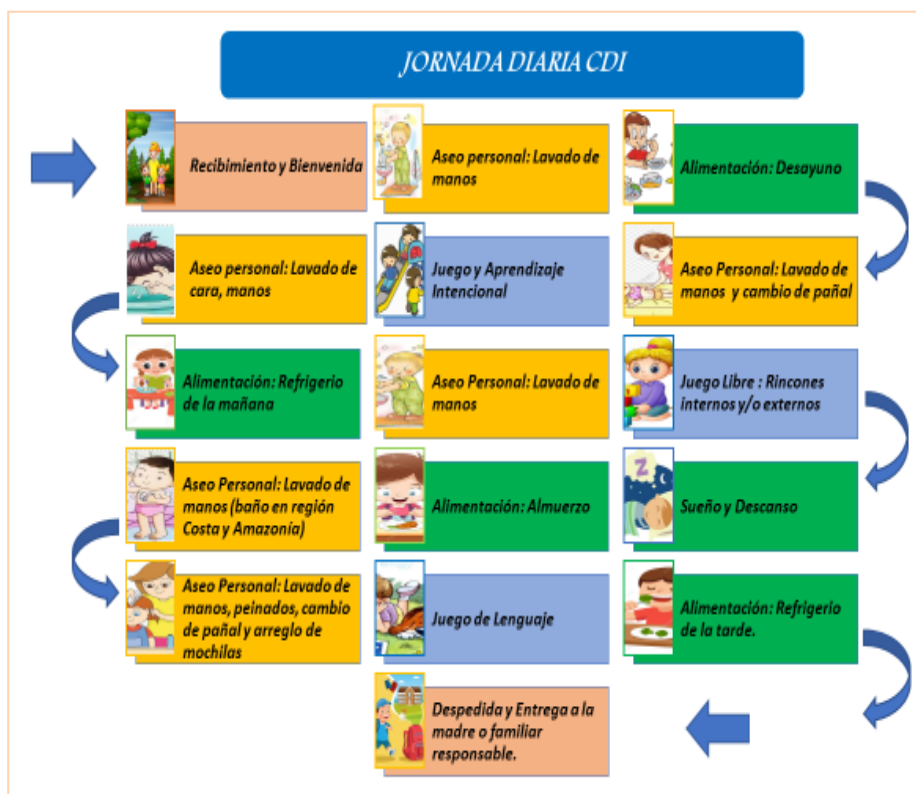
JORNADA DIARIA CDI

Recibimiento y Bienvenida

Aseo personal: Lavado de manos

Alimentación: Desayuno

Aseo personal: Lavado de cara, manos

Juego y Aprendizaje Intencional

Aseo Personal: Lavado de manos y cambio de pañal

Alimentación: Refrigerio de la mañana

Aseo Personal: Lavado de manos

Juego Libre : Rincones internos y/o externos

Aseo Personal: Lavado de manos (baño en región Costa y Amazonía)

Alimentación: Almuerzo

Sueño y Descanso

Aseo Personal: Lavado de manos, peinados, cambio de pañal y arreglo de mochilas

Juego de Lenguaje

Alimentación: Refrigerio de la tarde.

Despedida y Entrega a la madre o familiar responsable.